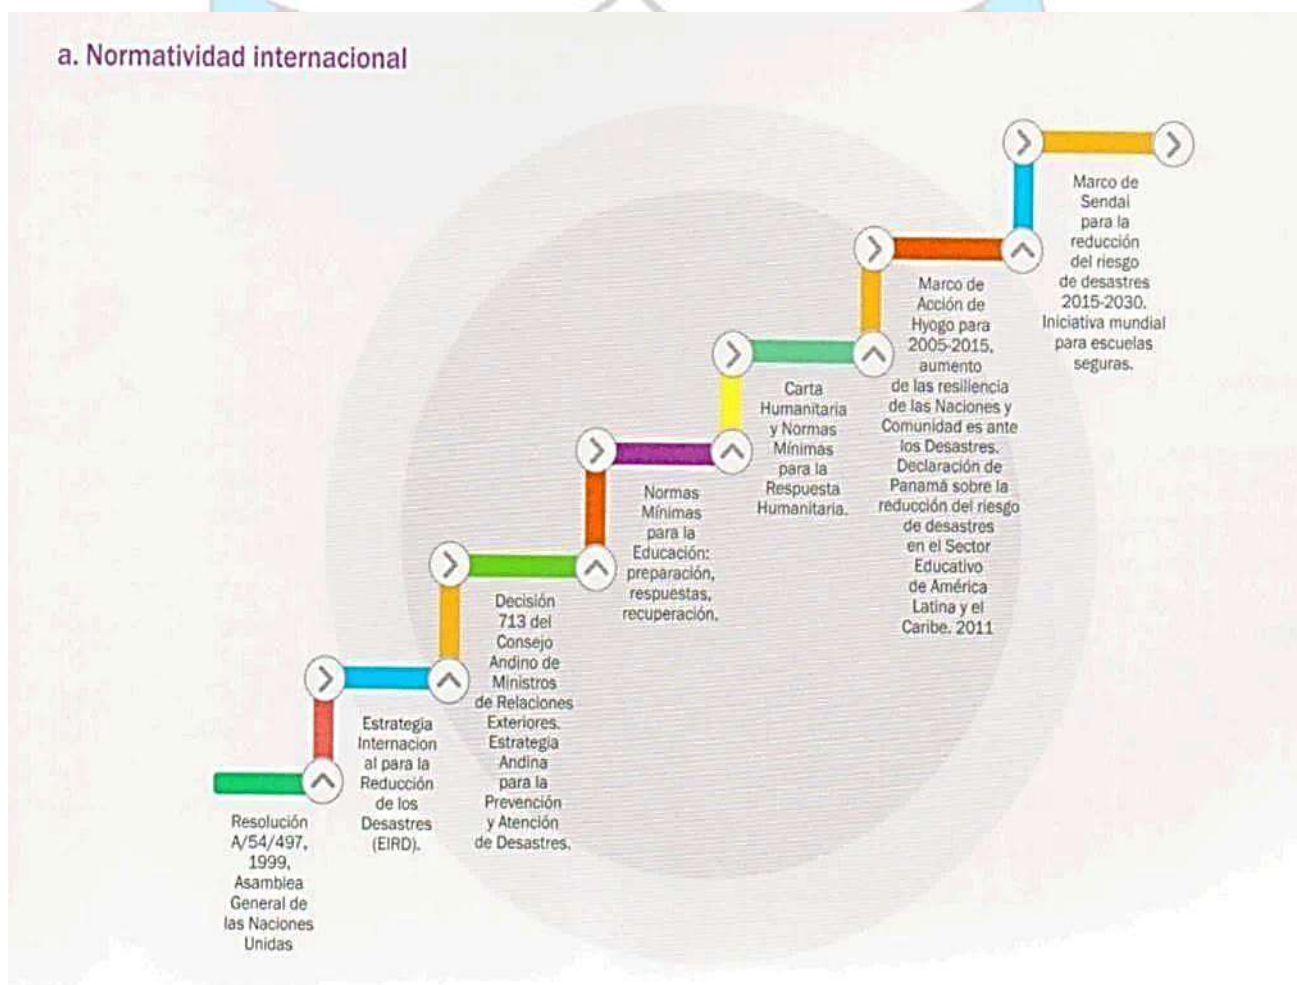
a. Normatividad internacional

Resolución A/54/497, 1999, Asamblea General de las Naciones Unidas

Estrategia Internacion al para la Reducción de los Desastres (EIRD).

Decisión 713 del Consejo Andino de Ministros de Relaciones Exteriores. Estrategia Andina para la Prevención y Atención de Desastres.

Normas Mínimas para la Educación: preparación, respuestas, recuperación.

Carta Humanitaria y Normas Mínimas para la Respuesta Humanitaria.

Marco de Acción de Hyogo para 2005-2015, aumento de las resiliencia de las Naciones y Comunidad es ante los Desastres. Declaración de Panamá sobre la reducción del riesgo de desastres en el Sector Educativo de América Latina y el Caribe. 2011

Marco de Sendai para la reducción del riesgo de desastres 2015-2030. Iniciativa mundial para escuelas seguras.